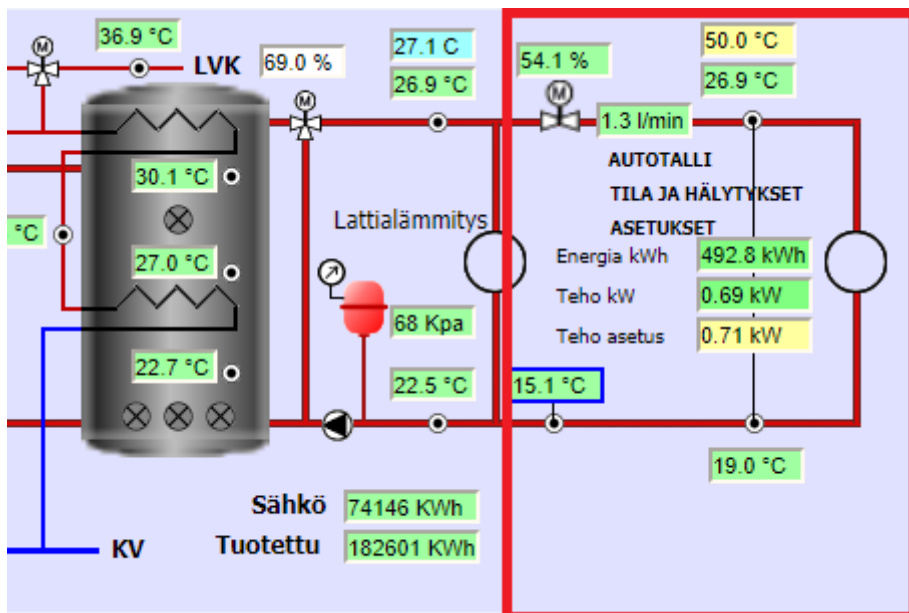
36.9 °C
M
LVK
69.0 %
27.1 C
26.9 °C
54.1 %
M
50.0 °C
26.9 °C
M
1.3 l/min
AUTOTALLI
TILA JA HÄLYTYKSET
ASETUKSET
30.1 °C
Lattialämmitys
°C
27.0 °C
Energia kWh
492.8 kWh
Teho kW
0.69 kW
68 Kpa
Teho asetus
0.71 kW
22.7 °C
22.5 °C
15.1 °C
19.0 °C
Sähkö
74146 KWh
KV
Tuotettu
182601 KWh